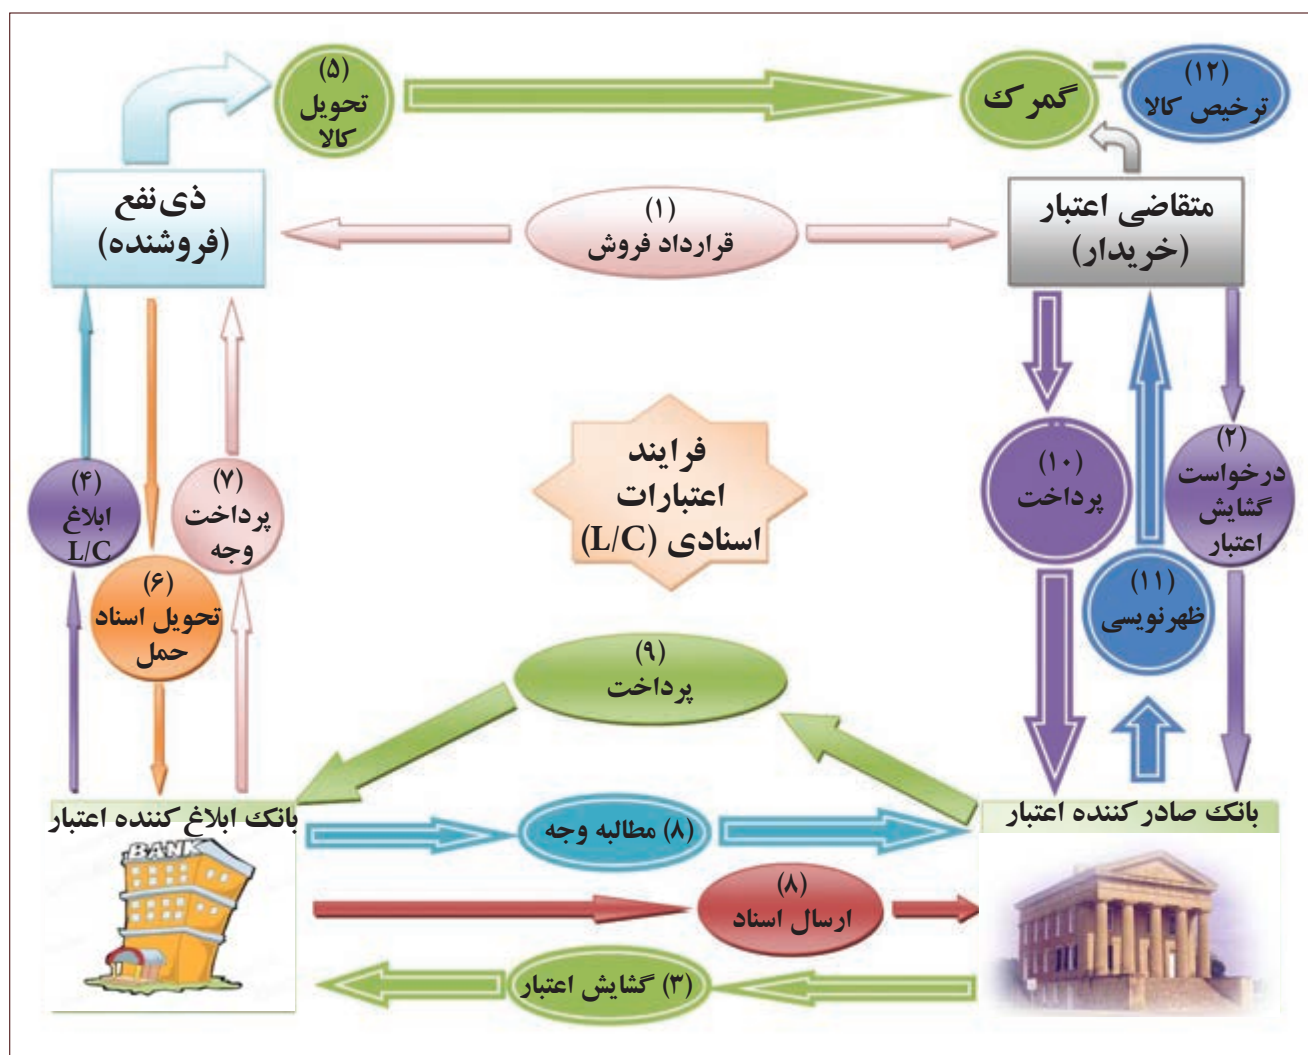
(۵)
تحویل
کالا

گمرک

(۱۲)
ترخیص کالا

ذی‌نفع
(فروشنده)

(۱)
قرارداد فروش

متقاضی اعتبار
(خریدار)

فرایند
اعتبارات
اسنادی (L/C)

(۴)
ابلاغ
L/C

(۷)
پرداخت
وجه

(۶)
تحویل اسناد
حمل

(۱۰)
پرداخت

(۲)
درخواست
گشایش
اعتبار

(۱۱)
ظهرنویسی

(۹)
پرداخت

بانک ابلاغ کننده اعتبار

BANK

بانک صادر کننده اعتبار

(۸) مطالبه وجه

(۸)
ارسال اسناد

(۳) گشایش اعتبار